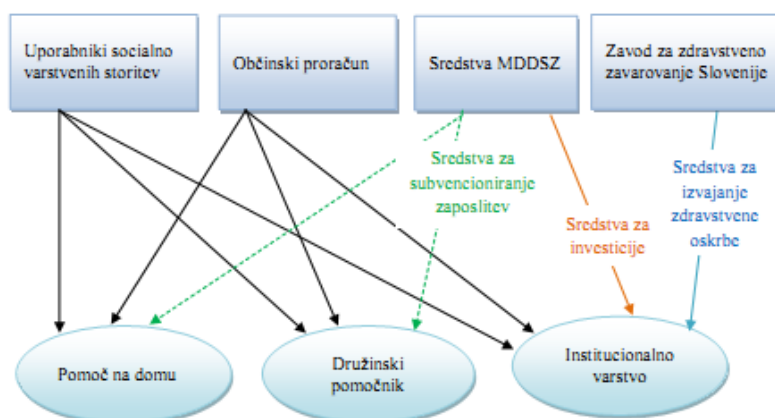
Uporabniki socialno varstvenih storitev

Občinski proračun

Sredstva MDDSZ

Zavod za zdravstveno zavarovanje Slovenije

Sredstva za subvencioniranje zaposlitev

Sredstva za investicije

Sredstva za izvajanje zdravstvene oskrbe

Pomoč na domu

Družinski pomočnik

Institucionalno varstvo